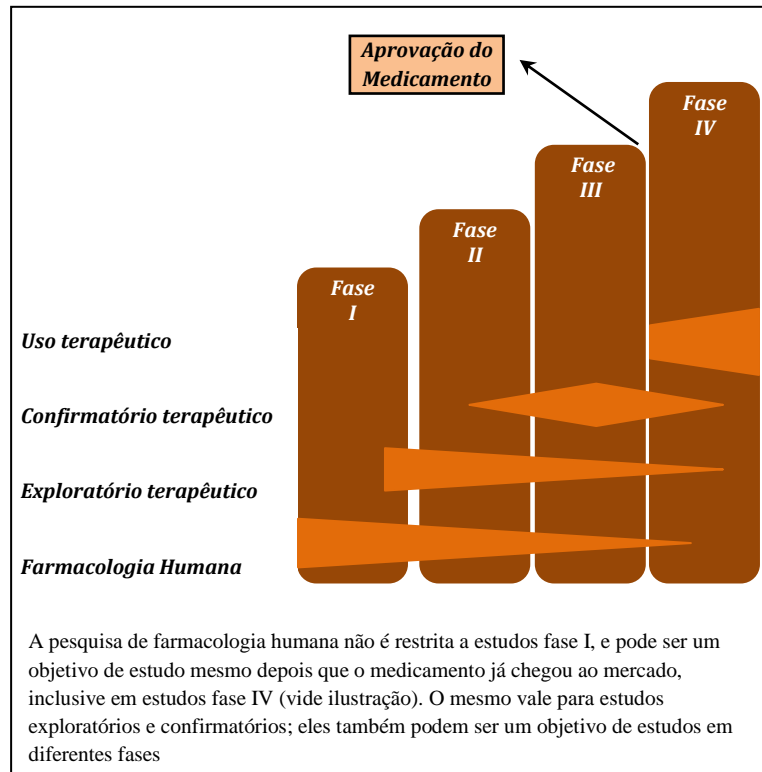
Aprovação do Medicamento

Fase I

Fase II

Fase III

Fase IV

Uso terapêutico

Confirmatório terapêutico

Exploratório terapêutico

Farmacologia Humana

A pesquisa de farmacologia humana não é restrita a estudos fase I, e pode ser um objetivo de estudo mesmo depois que o medicamento já chegou ao mercado, inclusive em estudos fase IV (vide ilustração). O mesmo vale para estudos exploratórios e confirmatórios; eles também podem ser um objetivo de estudos em diferentes fases